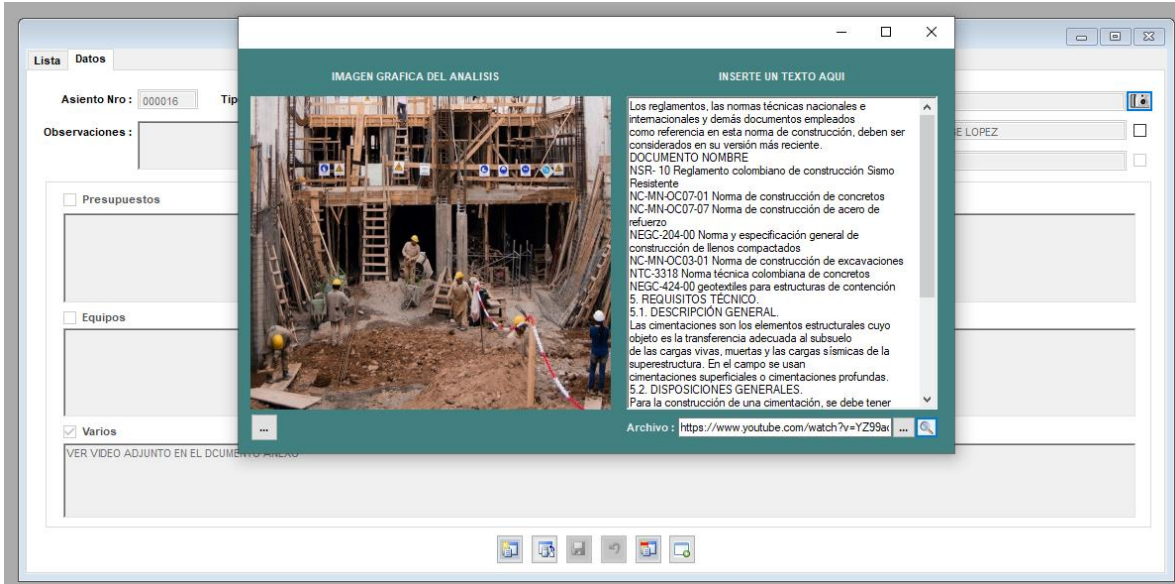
Lista Datos

Asiento Nro : 000016 Tip

Observaciones :

E LOPEZ

Presupuestos

Equipos

Varios

VER VIDEO ADJUNTO EN EL DCUMENTO ANEXO

IMAGEN GRAFICA DEL ANALISIS

INSERTE UN TEXTO AQUI

Los reglamentos, las normas técnicas nacionales e internacionales y demás documentos empleados como referencia en esta norma de construcción, deben ser considerados en su versión más reciente.
DOCUMENTO NOMBRE
NSR- 10 Reglamento colombiano de construcción Sismo Resistente
NC-MN-OC07-01 Norma de construcción de concretos
NC-MN-OC07-07 Norma de construcción de acero de refuerzo
NEGC-204-00 Norma y especificación general de construcción de llenos compactados
NC-MN-OC03-01 Norma de construcción de excavaciones
NTC-3318 Norma técnica colombiana de concretos
NEGC-424-00 geotextiles para estructuras de contención
5. REQUISITOS TÉCNICO.
5.1. DESCRIPCIÓN GENERAL.
Las cimentaciones son los elementos estructurales cuyo objeto es la transferencia adecuada al subsuelo de las cargas vivas, muertas y las cargas sísmicas de la superestructura. En el campo se usan cimentaciones superficiales o cimentaciones profundas.
5.2. DISPOSICIONES GENERALES.
Para la construcción de una cimentación, se debe tener

...

Archivo : https://www.youtube.com/watch?v=YZ99a ...